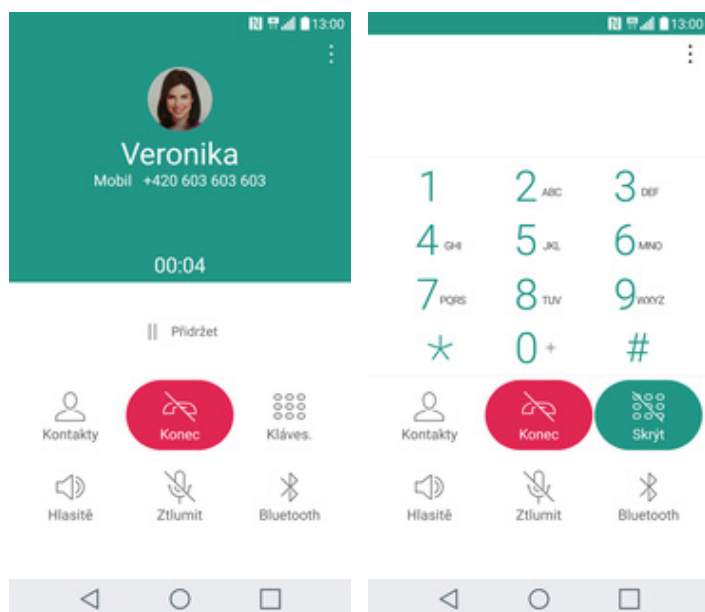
13:00

Veronika

Mobil +420 603 603 603

00:04

Přidržet

Kontakty
Konec
Kláves.

Hlasitě
Ztlumit
Bluetooth

13:00

| | | |
|---|---|---|
| 1 | 2 ABC | 3 DEF |
| 4 GHI | 5 JKL | 6 MNO |
| 7 PQRS | 8 TUV | 9 WXYZ |
| * | 0 + | # |

Kontakty
Konec
Skrýt

Hlasitě
Ztlumit
Bluetooth